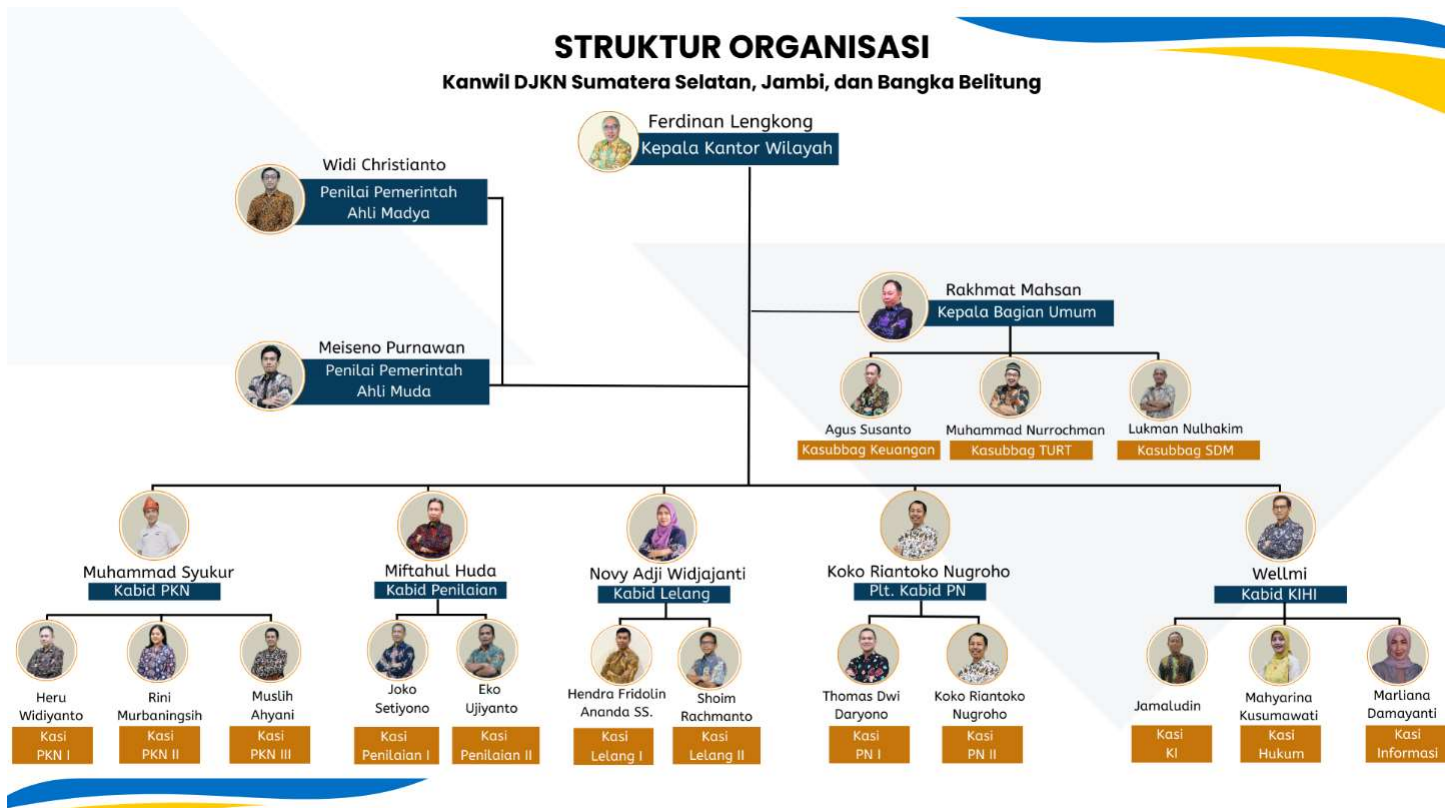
STRUKTUR ORGANISASI
Kanwil DJKN Sumatera Selatan, Jambi, dan Bangka Belitung

Ferdinan Lengkong
Kepala Kantor Wilayah

Widi Christianto
Penilai Pemerintah Ahli Madya

Meiseno Purnawan
Penilai Pemerintah Ahli Muda

Rakhmat Mahsan
Kepala Bagian Umum

Agus Susanto
Kasubbag Keuangan

Muhammad Nurrochman
Kasubbag TURT

Lukman Nulhakim
Kasubbag SDM

Muhammad Syukur
Kabid PKN

Miftahul Huda
Kabid Penilaian

Novy Adji Widjajanti
Kabid Lelang

Koko Riantoko Nugroho
Plt. Kabid PN

Wellmi
Kabid KIHI

Heru Widiyanto
Kasi PKN I

Rini Murbaningsih
Kasi PKN II

Muslih Ahyani
Kasi PKN III

Joko Setiyono
Kasi Penilaian I

Eko Ujiyanto
Kasi Penilaian II

Hendra Fridolin Ananda SS.
Kasi Lelang I

Shoim Rachmanto
Kasi Lelang II

Thomas Dwi Daryono
Kasi PN I

Koko Riantoko Nugroho
Kasi PN II

Jamaludin
Kasi KI

Mahyarina Kusumawati
Kasi Hukum

Marliana Damayanti
Kasi Informasi